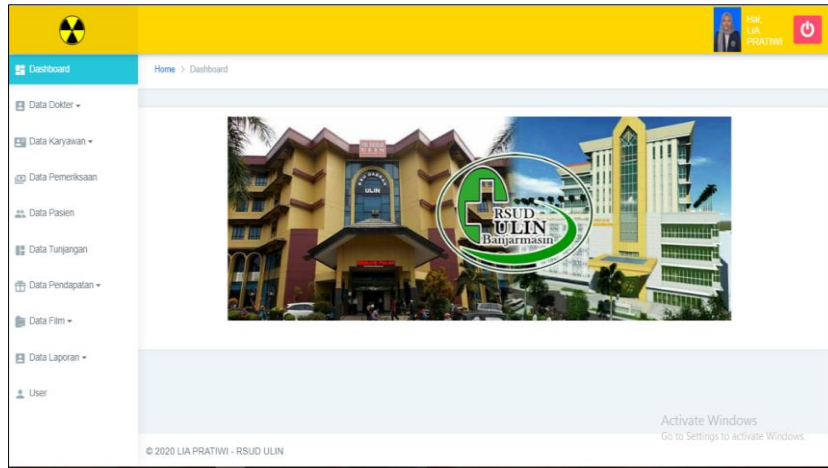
Hai, LIA PRATIWI

Dashboard
Data Dokter
Data Karyawan
Data Pemeriksaan
Data Pasien
Data Tunjangan
Data Pendapatan
Data Film
Data Laporan
User

Home > Dashboard

ULIN

RSUD ULIN Banjarmasin

Activate Windows
Go to Settings to activate Windows.

© 2020 LIA PRATIWI - RSUD ULIN